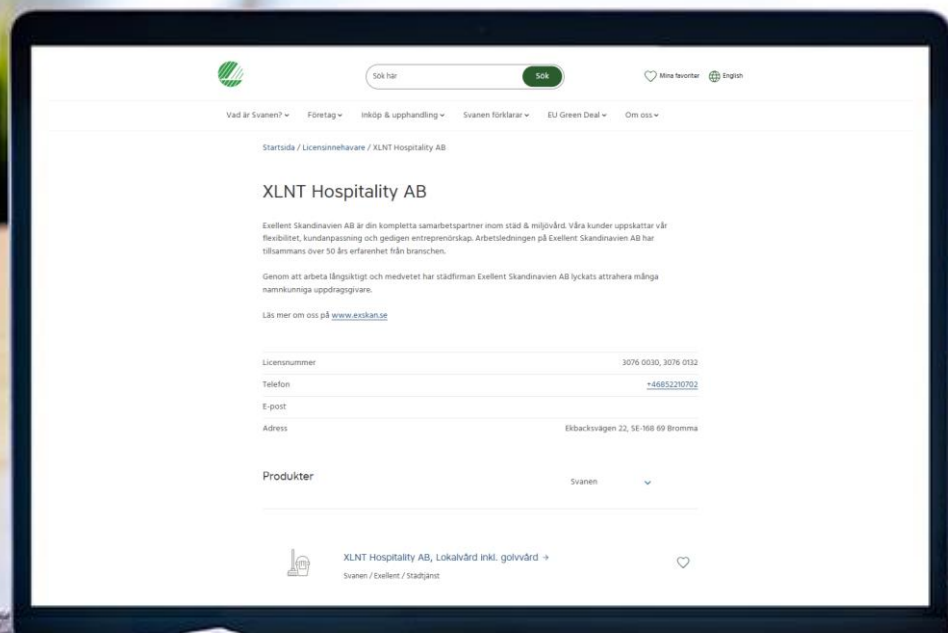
Sök här

Sök

Mina favoriter English

Vad är Svanen? Företag Inköp & upphandling Svanen förklarar EU Green Deal Om oss

Startsida / Licensinnehavare / XLNT Hospitality AB

XLNT Hospitality AB

Exellent Skandinavien AB är din kompletta samarbetspartner inom städ & miljövård. Våra kunder uppskattar vår flexibilitet, kundanpassning och gedigen entreprenörskap. Arbetsledningen på Exellent Skandinavien AB har tillsammans över 50 års erfarenhet från branschen.

Genom att arbeta långsiktigt och medvetet har städfirman Exellent Skandinavien AB lyckats attrahera många namnkunniga uppdragsgivare.

Läs mer om oss på www.exskan.se

| | |
|---|---|
| Licensnummer | 3076 0030, 3076 0132 |
| Telefon | +46852210702 |
| E-post | |
| Adress | Ekbacksvägen 22, SE-168 69 Bromma |

Produkter

Svanen

XLNT Hospitality AB, Lokalvård inkl. golvvård →

Svanen / Exellent / Städtjänst